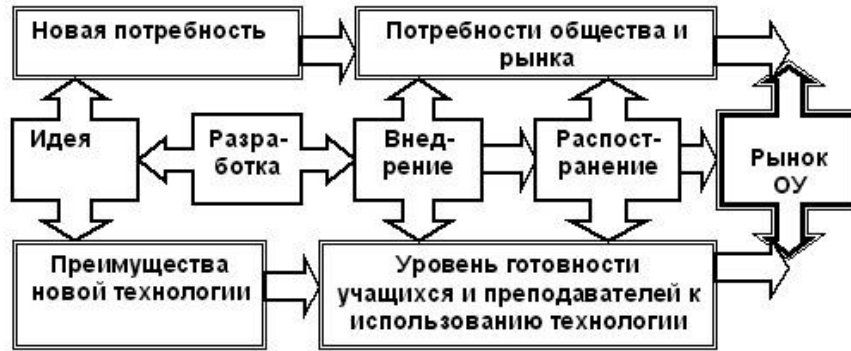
Новая потребность

Потребности общества и рынка

Идея

Разработка

Внедрение

Распостранение

Рынок ОУ

Преимущества новой технологии

Уровень готовности учащихся и преподавателей к использованию технологии